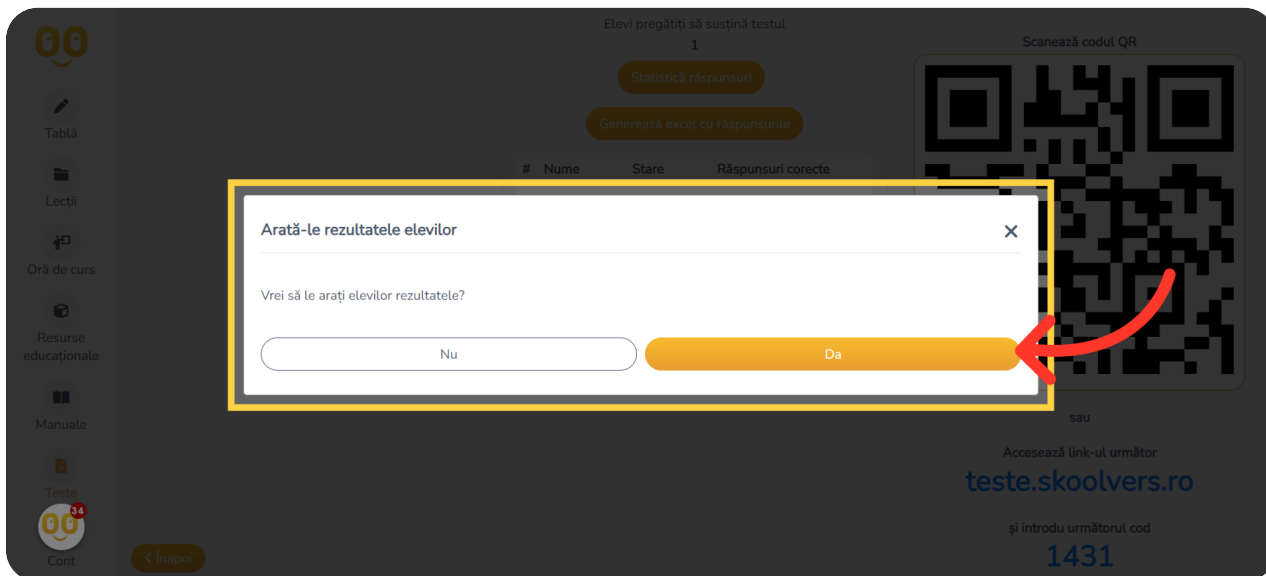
Tablă

Lecții

Oră de curs

Resurse educaționale

Manuale

Teste

34

Cont

Elevi pregătiți să susțină testul
1

Statistică răspunsuri

Generează excel cu răspunsurile

| # | Nume | Stare | Răspunsuri corecte |
|---|---|---|---|

Arată-le rezultatele elevilor

Vrei să le arați elevilor rezultatele?

Nu

Da

Scanează codul QR

sau

Accesează link-ul următor

teste.skoolvers.ro

și introdu următorul cod

1431

Înapoi